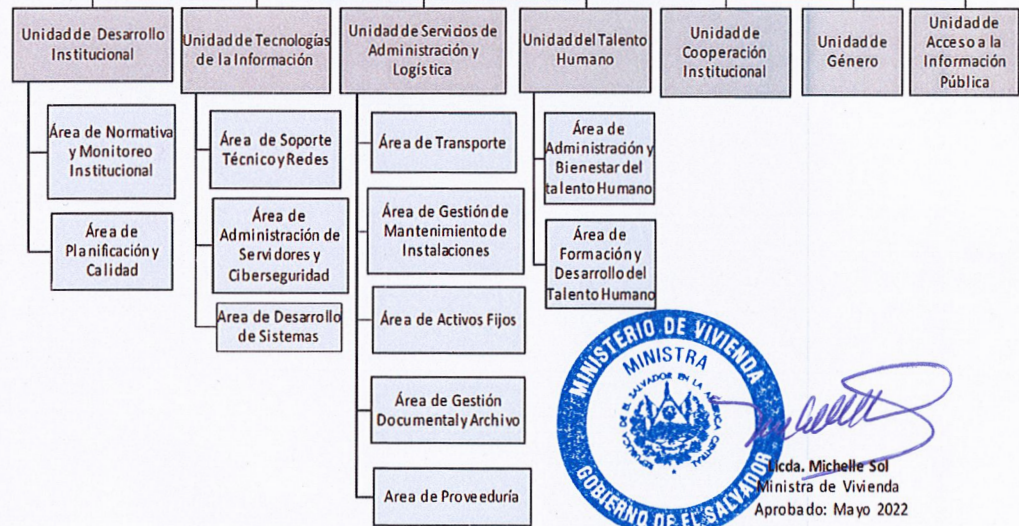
Unidad de Desarrollo Institucional

Área de Normativa y Monitoreo Institucional

Área de Planificación y Calidad

Unidad de Tecnologías de la Información

Área de Soporte Técnico y Redes

Área de Administración de Servidores y Ciberseguridad

Área de Desarrollo de Sistemas

Unidad de Servicios de Administración y Logística

Área de Transporte

Área de Gestión de Mantenimiento de Instalaciones

Área de Activos Fijos

Área de Gestión Documental y Archivo

Area de Proveeduría

Unidad del Talento Humano

Área de Administración y Bienestar del talento Humano

Área de Formación y Desarrollo del Talento Humano

Unidad de Cooperación Institucional

Unidad de Género

Unidad de Acceso a la Información Pública

MINISTERIO DE VIVIENDA
MINISTRA
REPUBLICA DE EL SALVADOR EN LA AMERICA CENTRAL
GOBIERNO DE EL SALVADOR

Licda. Michelle Sol
Ministra de Vivienda
Aprobado: Mayo 2022